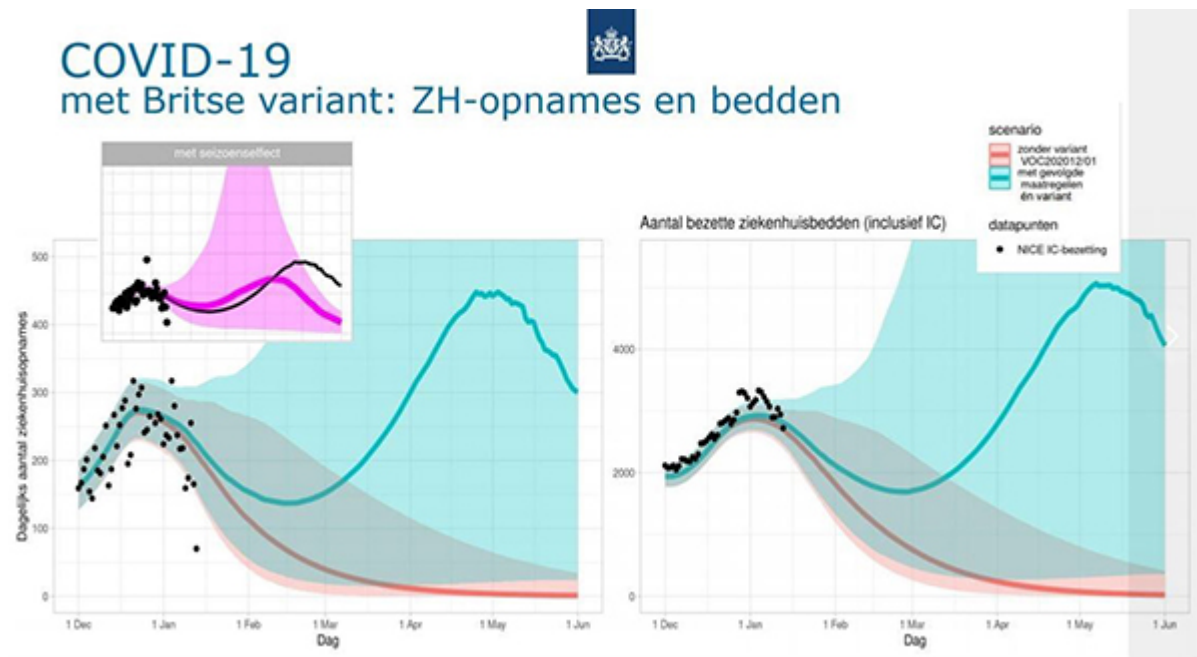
COVID-19
met Britse variant: ZH-opnames en bedden

met seizoenseffect

scenario
zonder variant
VOC202012/01
met gevolgde maatregelen én variant

datapunten
NICE IC-bezetting

Aantal bezette ziekenhuisbedden (inclusief IC)

Dagelijks aantal ziekenhuisopnames

500
400
300
200
100
0

1 Dec
1 Jan
1 Feb
1 Mar
1 Apr
1 May
1 Jun
Dag

4000
2000
0

1 Dec
1 Jan
1 Feb
1 Mar
1 Apr
1 May
1 Jun
Dag